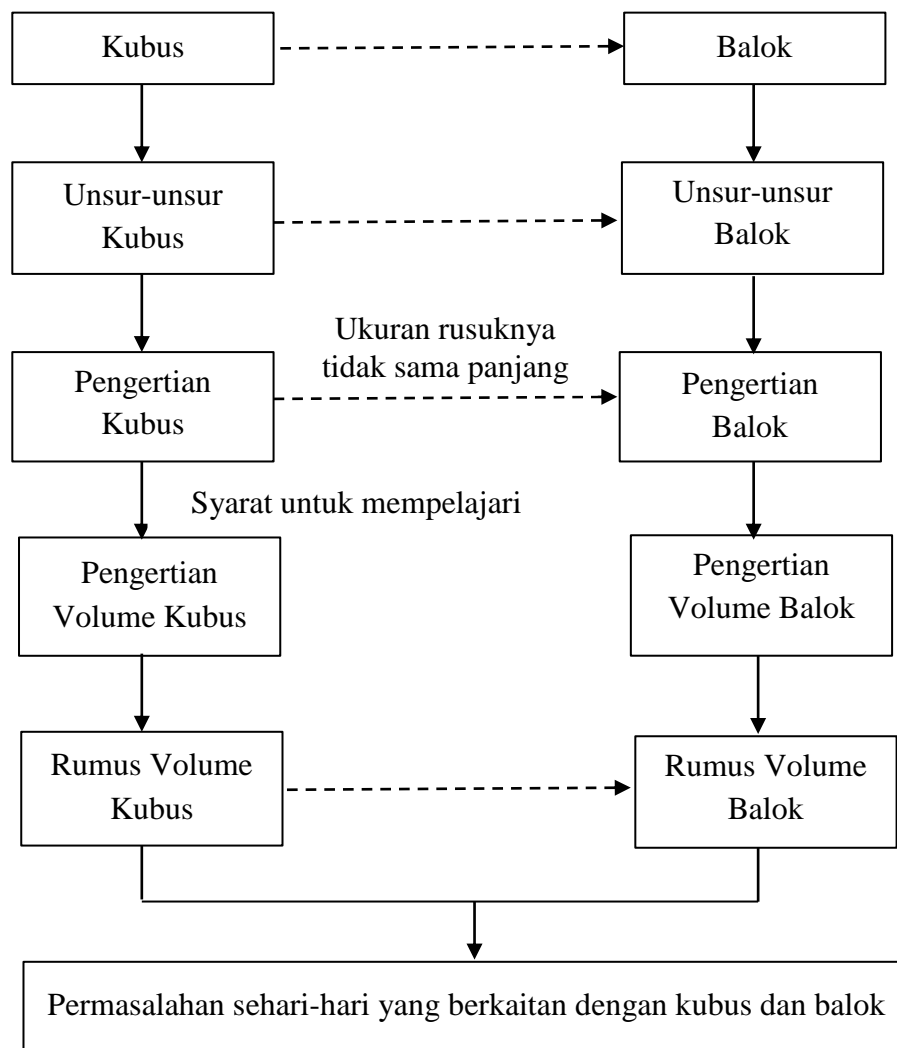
Kubus

Balok

Unsur-unsur Kubus

Unsur-unsur Balok

Ukuran rusuknya tidak sama panjang

Pengertian Kubus

Pengertian Balok

Syarat untuk mempelajari

Pengertian Volume Kubus

Pengertian Volume Balok

Rumus Volume Kubus

Rumus Volume Balok

Permasalahan sehari-hari yang berkaitan dengan kubus dan balok